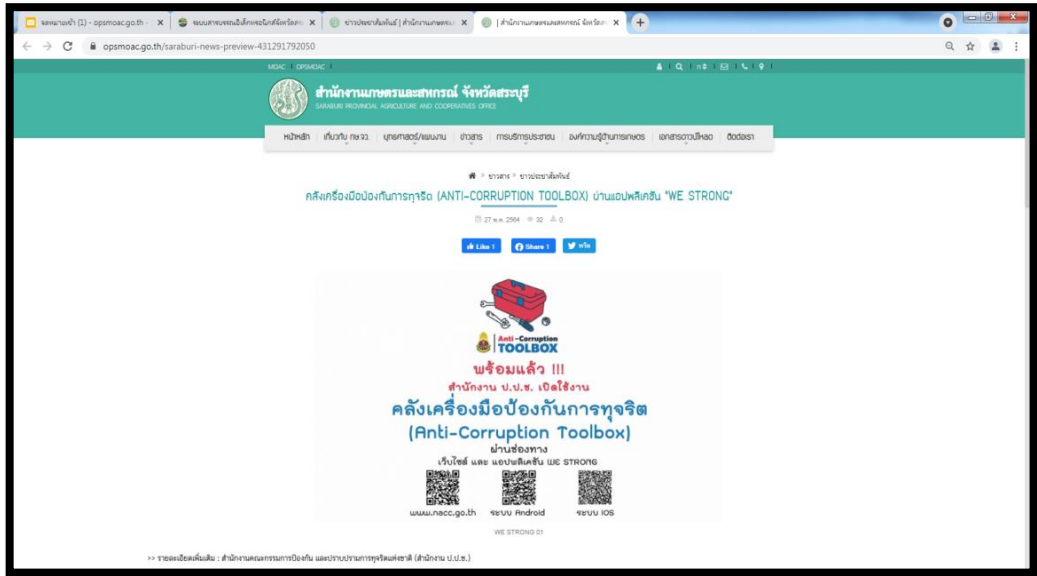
จดหมายเข้า (1) - opsmoac.go.th ×
ระบบสารบรรณอิเล็กทรอนิกส์จังหวัดสระ ×
ข่าวประชาสัมพันธ์ | สำนักงานเกษตรแ ×
| สำนักงานเกษตรและสหกรณ์ จังหวัดส ×

opsmoac.go.th/saraburi-news-preview-431291792050

MOAC | OPSMOAC

สำนักงานเกษตรและสหกรณ์ จังหวัดสระบุรี
SARABURI PROVINCIAL AGRICULTURE AND COOPERATIVES OFFICE

หน้าหลัก | เกี่ยวกับ กษ.จว. | ยุทธศาสตร์/แผนงาน | ข่าวสาร | การบริการประชาชน | องค์ความรู้ด้านการเกษตร | เอกสารดาวน์โหลด | ติดต่อเรา

ข่าวสาร > ข่าวประชาสัมพันธ์

คลังเครื่องมือป้องกันการทุจริต (ANTI-CORRUPTION TOOLBOX) ผ่านแอปพลิเคชัน "WE STRONG"

27 พ.ค. 2564 32 0

Like 1 Share 1 ทวีต

Anti-Corruption TOOLBOX

พร้อมแล้ว !!!
สำนักงาน ป.ป.ช. เปิดใช้งาน
คลังเครื่องมือป้องกันการทุจริต
(Anti-Corruption Toolbox)
ผ่านช่องทาง
เว็บไซต์ และ แอปพลิเคชัน WE STRONG

www.nacc.go.th ระบบ Android ระบบ IOS

WE STRONG 01

>> รายละเอียดเพิ่มเติม : สำนักงานคณะกรรมการป้องกัน และปราบปรามการทุจริตแห่งชาติ (สำนักงาน ป.ป.ช.)